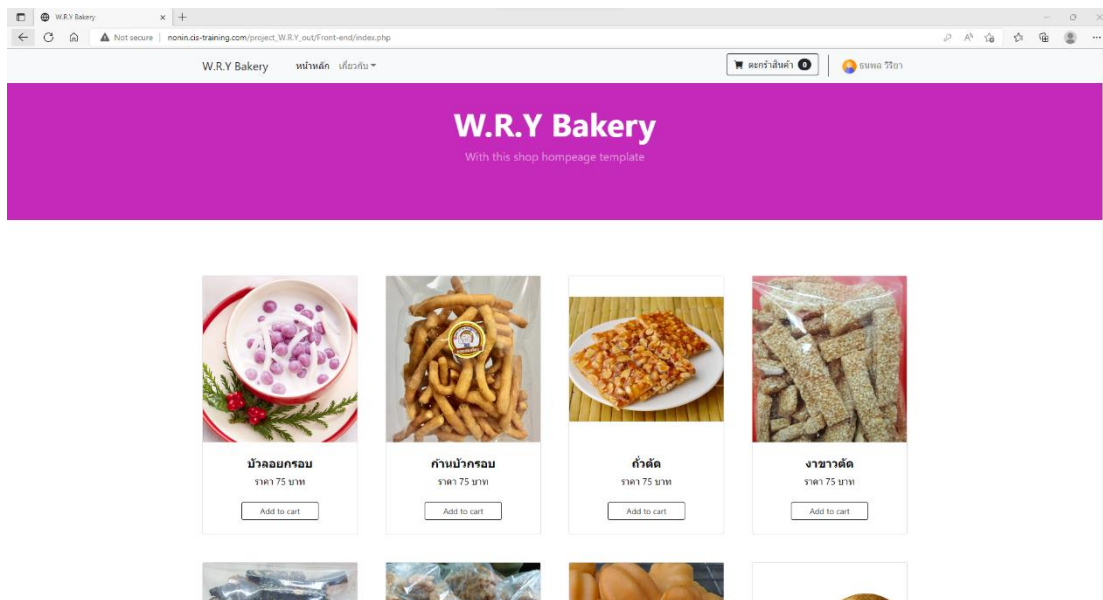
W.R.Y Bakery ×
Not secure | nonin.cis-training.com/project_W.R.Y_out/Front-end/index.php

W.R.Y Bakery หน้าหลัก เกี่ยวกับ
ตะกร้าสินค้า 0
ธนพล วีริยา

W.R.Y Bakery
With this shop hompeage template

บัวลอยกรอบ
ราคา 75 บาท
Add to cart

ก้านบัวกรอบ
ราคา 75 บาท
Add to cart

ถั่วตัด
ราคา 75 บาท
Add to cart

งาขาวตัด
ราคา 75 บาท
Add to cart